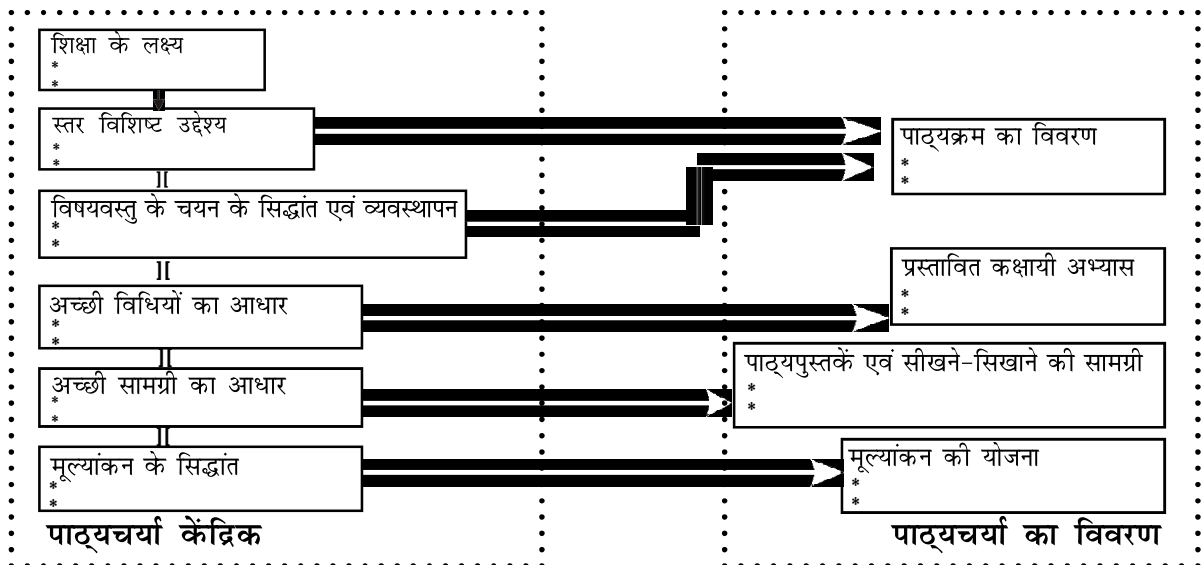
शिक्षा के लक्ष्य
*
*

स्तर विशिष्ट उद्देश्य
*
*

विषयवस्तु के चयन के सिद्धांत एवं व्यवस्थापन
*
*

अच्छी विधियों का आधार
*
*

अच्छी सामग्री का आधार
*
*

मूल्यांकन के सिद्धांत
*
*

पाठ्यचर्या केंद्रिक

पाठ्यक्रम का विवरण
*
*

प्रस्तावित कक्षायी अभ्यास
*
*

पाठ्यपुस्तकें एवं सीखने-सिखाने की सामग्री
*
*

मूल्यांकन की योजना
*
*

पाठ्यचर्या का विवरण